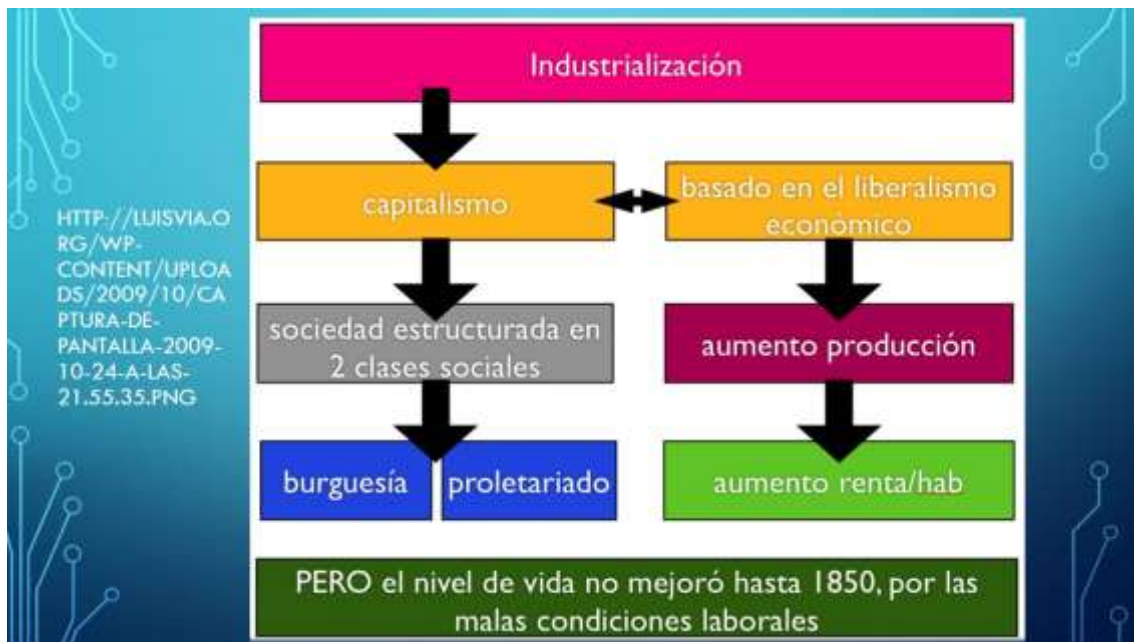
HTTP://LUISVIA.ORG/WP-CONTENT/UPLOADS/2009/10/CAPTURA-DE-PANTALLA-2009-10-24-A-LAS-21.55.35.PNG

Industrialización

capitalismo

basado en el liberalismo económico

sociedad estructurada en 2 clases sociales

aumento producción

burguesía

proletariado

aumento renta/hab

PERO el nivel de vida no mejoró hasta 1850, por las malas condiciones laborales